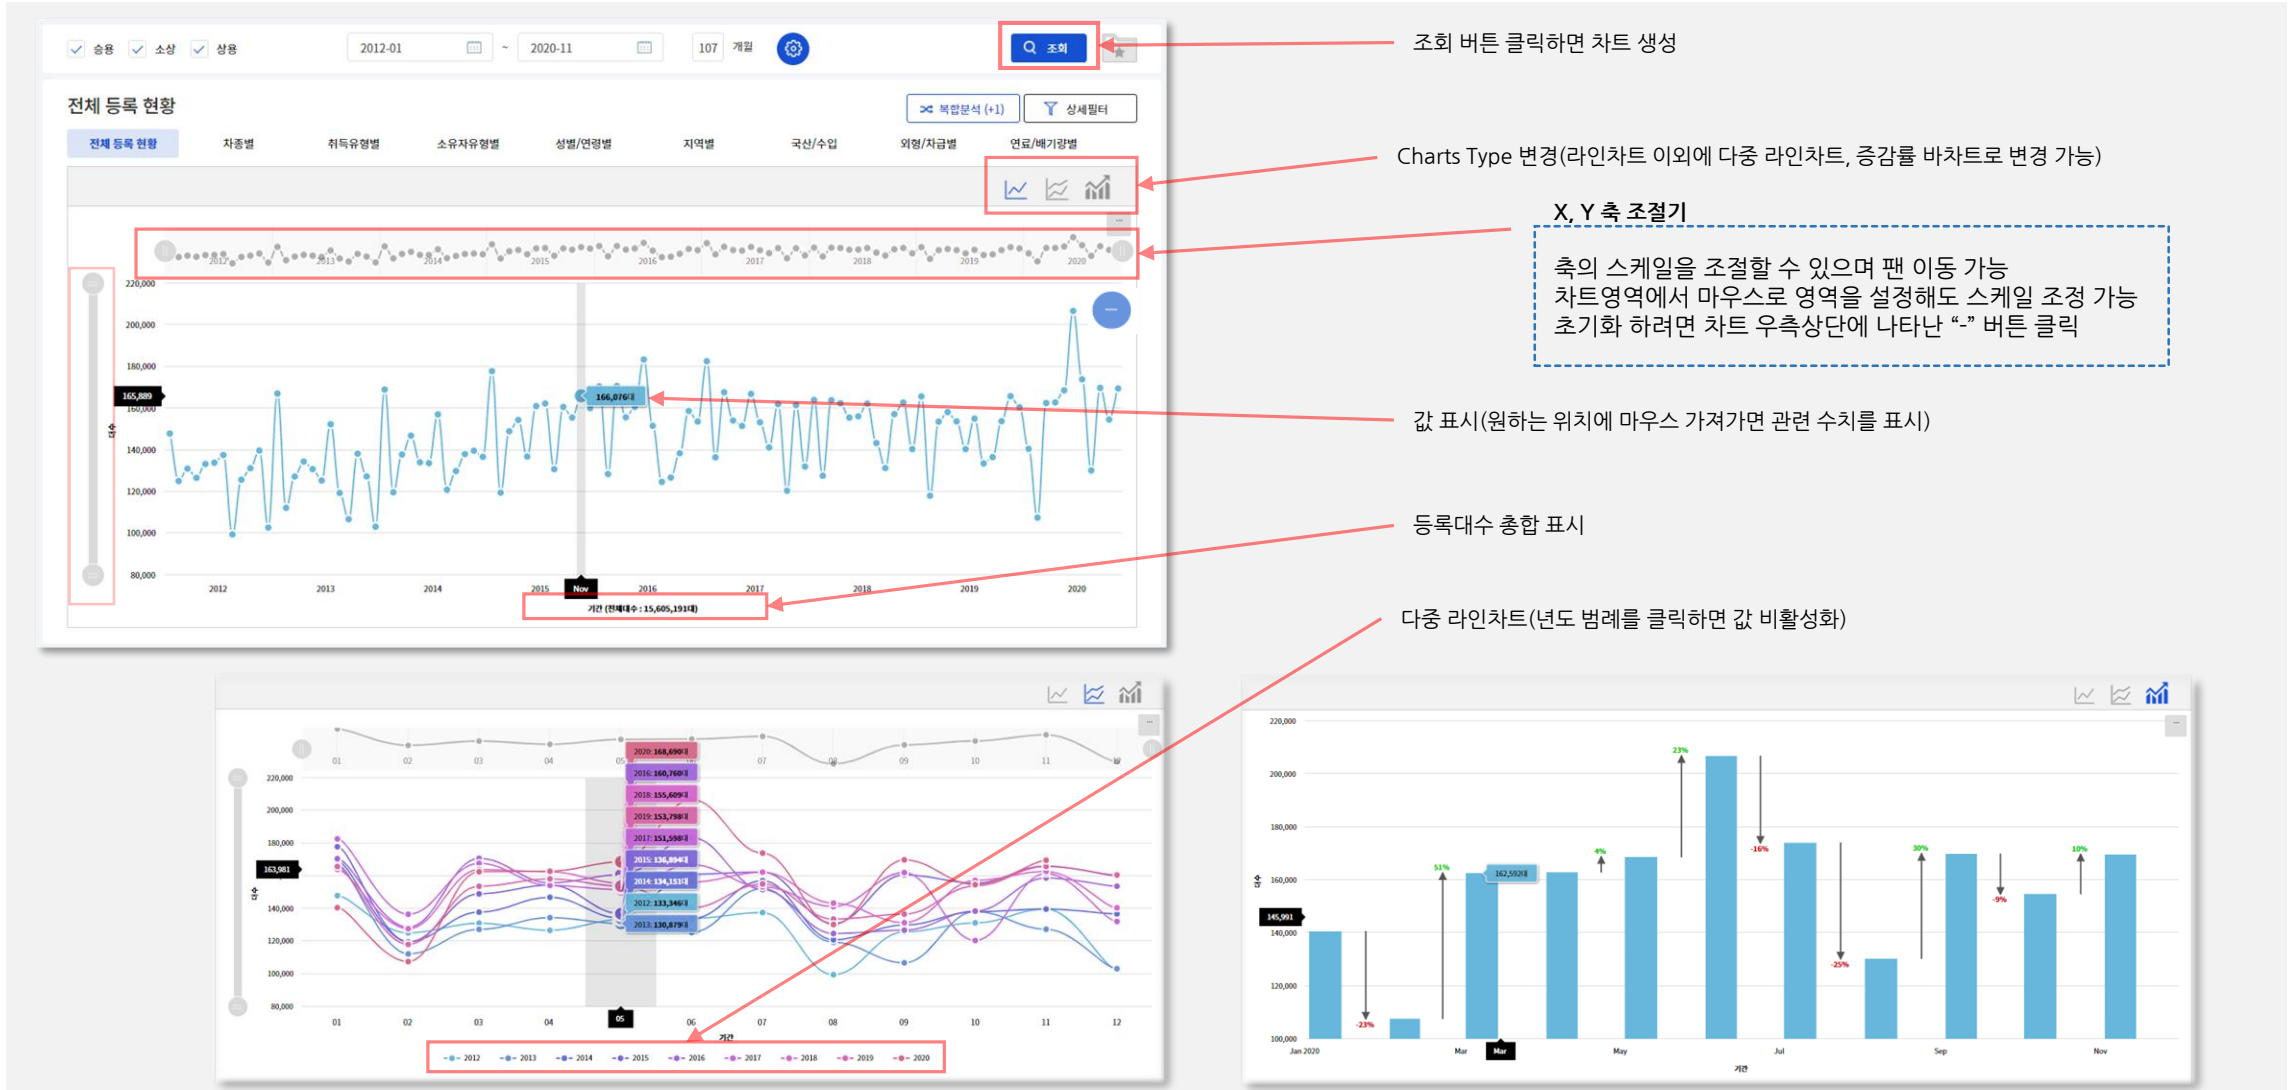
승용 소상 상용 2012-01 ~ 2020-11 107 개월 조회

조회 버튼 클릭하면 차트 생성

전체 등록 현황

복합분석 (+1) 상세필터

전체 등록 현황 차종별 취득유형별 소유자유형별 성별/연령별 지역별 국산/수입 외형/차급별 연료/배기량별

Charts Type 변경(라인차트 이외에 다중 라인차트, 증감률 바차트로 변경 가능)

X, Y 축 조절기

축의 스케일을 조절할 수 있으며 팬 이동 가능
차트영역에서 마우스로 영역을 설정해도 스케일 조정 가능
초기화 하려면 차트 우측상단에 나타난 "-" 버튼 클릭

2012 2013 2014 2015 2016 2017 2018 2019 2020

220,000 200,000 180,000 165,889 160,000 140,000 120,000 100,000 80,000

대수

166,076대

값 표시(원하는 위치에 마우스 가져가면 관련 수치를 표시)

2012 2013 2014 2015 Nov 2016 2017 2018 2019 2020

기간 (전체대수 : 15,605,191대)

등록대수 총합 표시

다중 라인차트(년도 범례를 클릭하면 값 비활성화)

01 02 03 04 05 06 07 08 09 10 11 12

220,000 200,000 180,000 163,981 140,000 120,000 100,000 80,000

대수

2020: 168,690대
2016: 160,760대
2018: 155,609대
2019: 153,798대
2017: 151,598대
2015: 136,894대
2014: 134,151대
2012: 133,346대
2013: 130,879대

01 02 03 04 05 06 07 08 09 10 11 12

기간

2012 2013 2014 2015 2016 2017 2018 2019 2020

220,000 200,000 180,000 160,000 145,991 140,000 120,000 100,000

대수

-23% 51% 162,592대 4% 23% -16% -25% 30% -9% 10%

Jan 2020 Mar Mar May Jul Sep Nov

기간